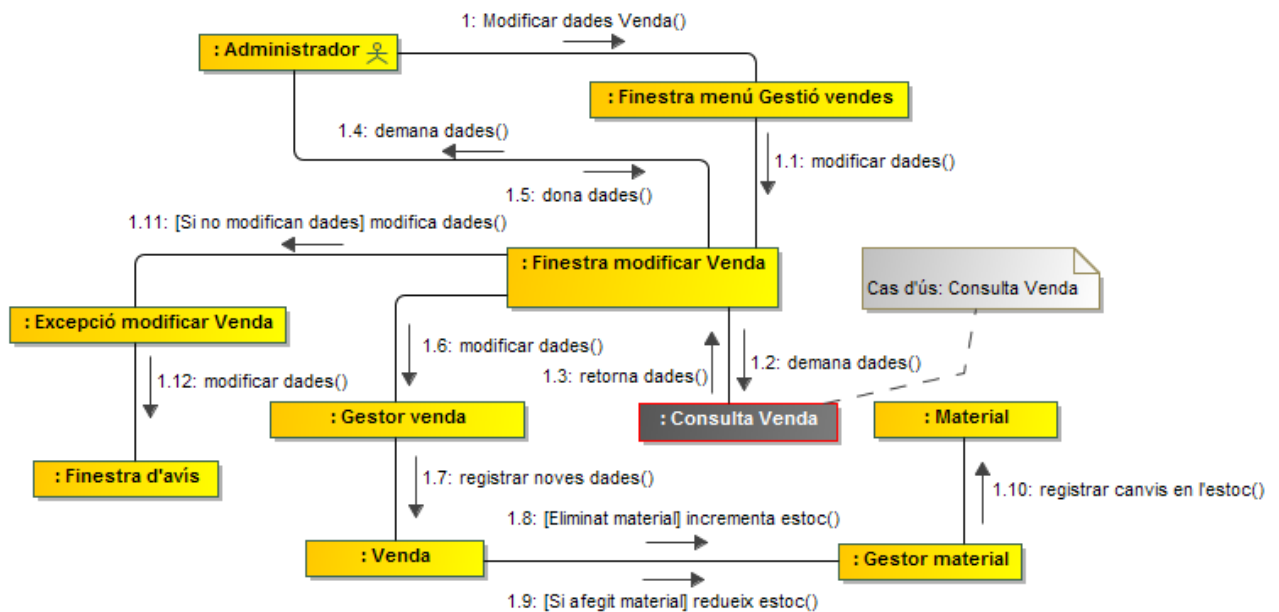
1: Modificar dades Venda()

: Administrador

: Finestra menú Gestió vendes

1.4: demana dades()

1.1: modificar dades()

1.5: dona dades()

1.11: [Si no modifican dades] modifica dades()

: Finestra modificar Venda

Cas d'ús: Consulta Venda

: Excepció modificar Venda

1.6: modificar dades()

1.2: demana dades()

1.3: retorna dades()

1.12: modificar dades()

: Gestor venda

: Consulta Venda

: Material

: Finestra d'avís

1.7: registrar noves dades()

1.10: registrar canvis en l'estoc()

1.8: [Eliminat material] incrementa estoc()

: Venda

: Gestor material

1.9: [Si afegit material] redueix estoc()